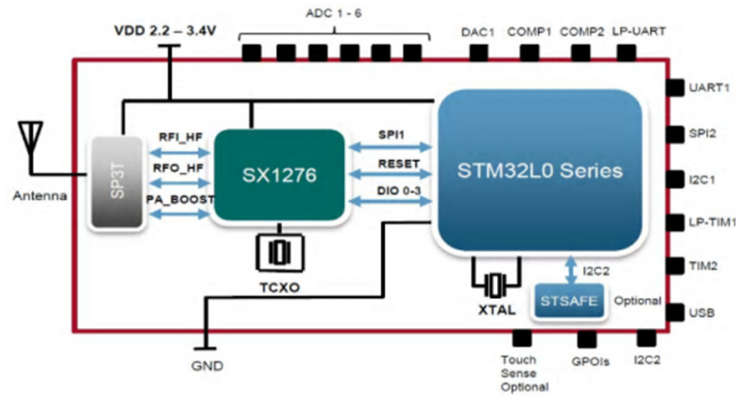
VDD 2.2 – 3.4V
ADC 1 - 6
DAC1
COMP1
COMP2
LP-UART
UART1
SPI2
I2C1
LP-TIM1
TIM2
USB
Antenna
SP3T
RFI_HF
RFO_HF
PA_BOOST
SX1276
SPI1
RESET
DIO 0-3
STM32L0 Series
TCXO
XTAL
I2C2
STSAFE
Optional
GND
Touch Sense Optional
GPOIs
I2C2